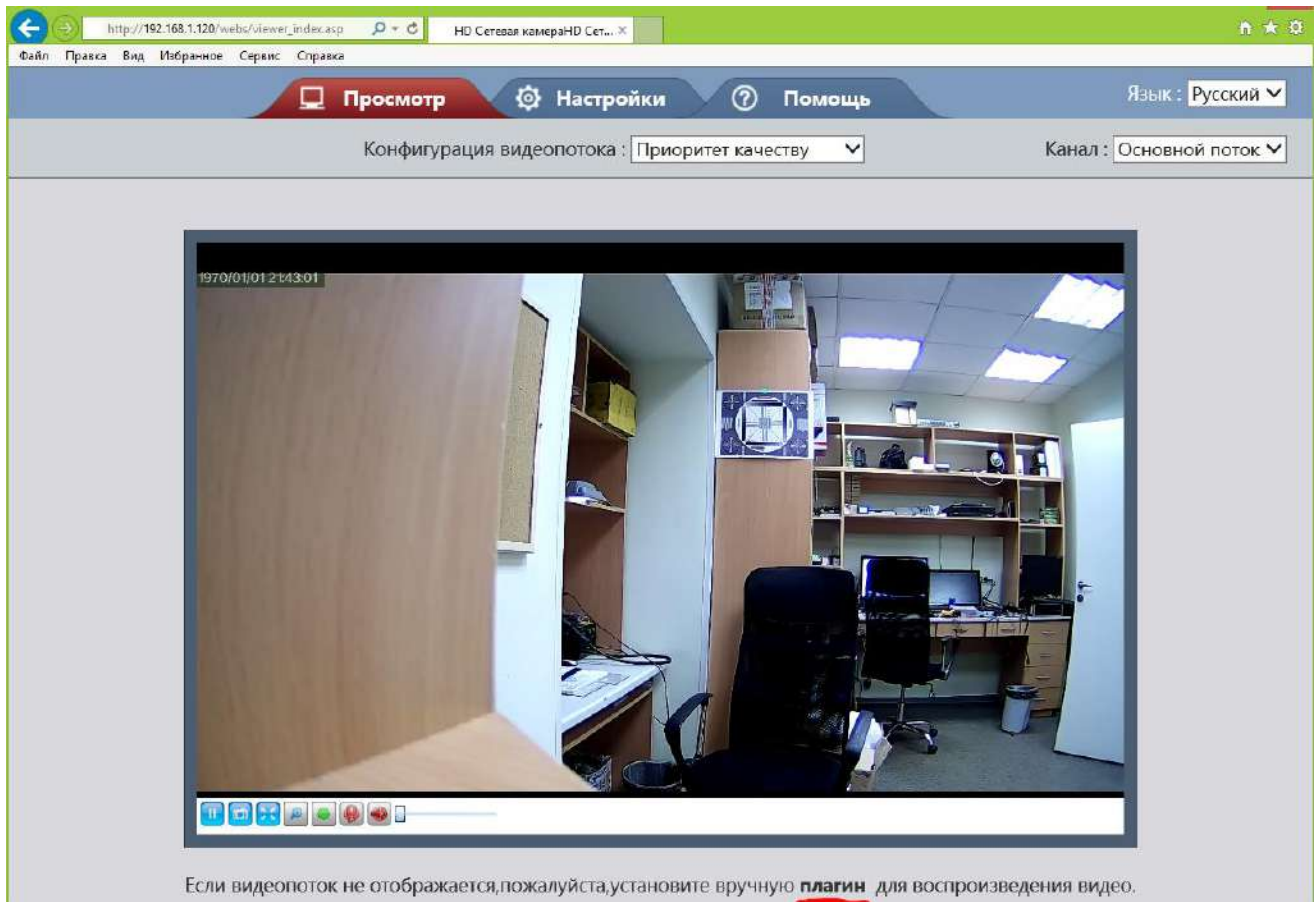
http://192.168.1.120/webs/viewer_index.asp
HD Сетевая камераHD Сет... ×
Файл Правка Вид Избранное Сервис Справка

Просмотр
Настройки
Помощь
Язык : Русский

Конфигурация видеопотока : Приоритет качеству
Канал : Основной поток

1970/01/01 21:43:01

Если видеопоток не отображается,пожалуйста,установите вручную **плагин** для воспроизведения видео.